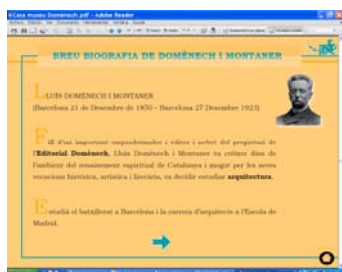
Casa museu Domènech.pdf - Adobe Reader

BREU BIOGRAFIA DE DOMÈNECH I MONTANER

LLUÍS DOMÈNECH I MONTANER
(Barcelona 21 de Desembre de 1850 - Barcelona 27 Desembre 1923)

Fill d'un important enquadernador i editor i sobrat del propietari de l'Editorial Domènech, Lluís Domènech i Montaner va créixer dins de l'ambient del renaixement espiritual de Catalunya i mogut per les seves vocacions històrica, artística i literària, va decidir estudiar arquitectura.

Estudià el batxillerat a Barcelona i la carrera d'arquitecte a l'Escola de Madrid.